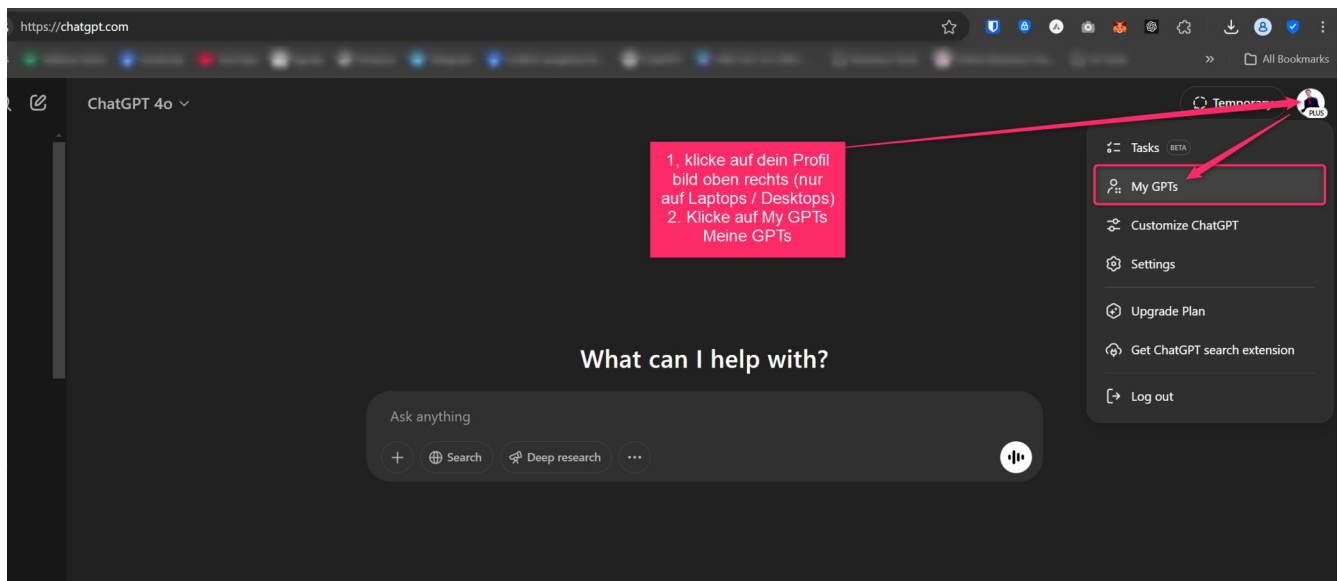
https://chatgpt.com

» All Bookmarks

ChatGPT 4o

Temporary

PLUS

1, klicke auf dein Profil bild oben rechts (nur auf Laptops / Desktops)
2. Klicke auf My GPTs Meine GPTs

Tasks BETA

My GPTs

Customize ChatGPT

Settings

Upgrade Plan

Get ChatGPT search extension

Log out

What can I help with?

Ask anything

Search

Deep research